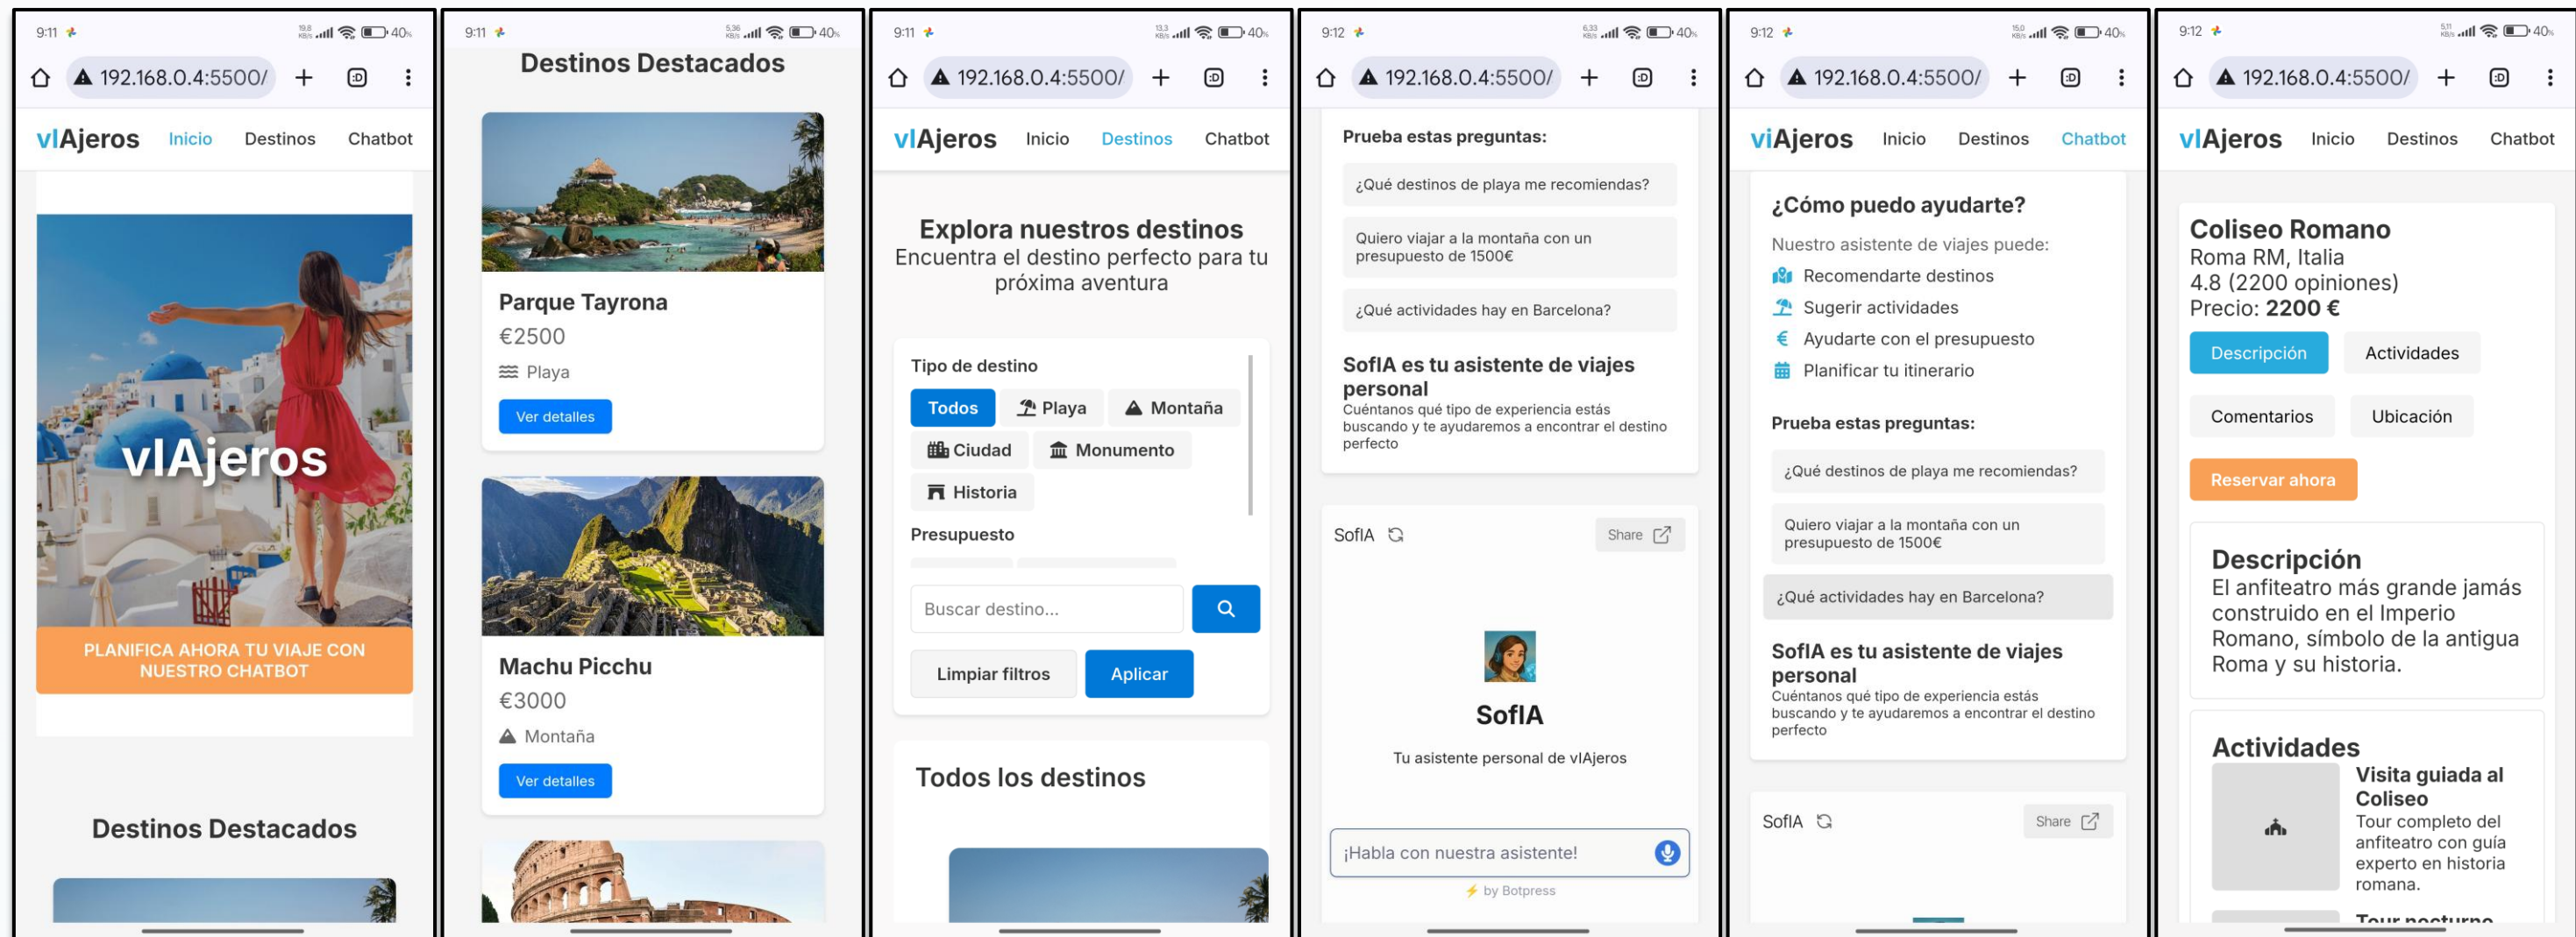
9:11 40%
192.168.0.4:5500/
vIAjeros Inicio Destinos Chatbot

vIAjeros

PLANIFICA AHORA TU VIAJE CON NUESTRO CHATBOT

Destinos Destacados

9:11 40%
Destinos Destacados

Parque Tayrona
€2500
Playa
Ver detalles

Machu Picchu
€3000
Montaña
Ver detalles

9:11 40%
192.168.0.4:5500/
vIAjeros Inicio Destinos Chatbot

Explora nuestros destinos
Encuentra el destino perfecto para tu próxima aventura

Tipo de destino
Todos Playa Montaña
Ciudad Monumento
Historia
Presupuesto

Buscar destino...

Limpiar filtros Aplicar

Todos los destinos

9:12 40%
192.168.0.4:5500/
Prueba estas preguntas:
¿Qué destinos de playa me recomiendas?
Quiero viajar a la montaña con un presupuesto de 1500€
¿Qué actividades hay en Barcelona?

SofIA es tu asistente de viajes personal
Cuéntanos qué tipo de experiencia estás buscando y te ayudaremos a encontrar el destino perfecto

SofIA Share

SofIA
Tu asistente personal de vIAjeros

¡Habla con nuestra asistente!
⚡ by Botpress

9:12 40%
192.168.0.4:5500/
vIAjeros Inicio Destinos Chatbot

¿Cómo puedo ayudarte?
Nuestro asistente de viajes puede:
Recomendarte destinos
Sugerir actividades
€ Ayudarte con el presupuesto
Planificar tu itinerario

Prueba estas preguntas:
¿Qué destinos de playa me recomiendas?
Quiero viajar a la montaña con un presupuesto de 1500€
¿Qué actividades hay en Barcelona?

SofIA es tu asistente de viajes personal
Cuéntanos qué tipo de experiencia estás buscando y te ayudaremos a encontrar el destino perfecto

SofIA Share

9:12 40%
192.168.0.4:5500/
vIAjeros Inicio Destinos Chatbot

Coliseo Romano
Roma RM, Italia
4.8 (2200 opiniones)
Precio: 2200 €
Descripción Actividades
Comentarios Ubicación
Reservar ahora

Descripción
El anfiteatro más grande jamás construido en el Imperio Romano, símbolo de la antigua Roma y su historia.

Actividades
Visita guiada al Coliseo
Tour completo del anfiteatro con guía experto en historia romana.
Tour nocturno